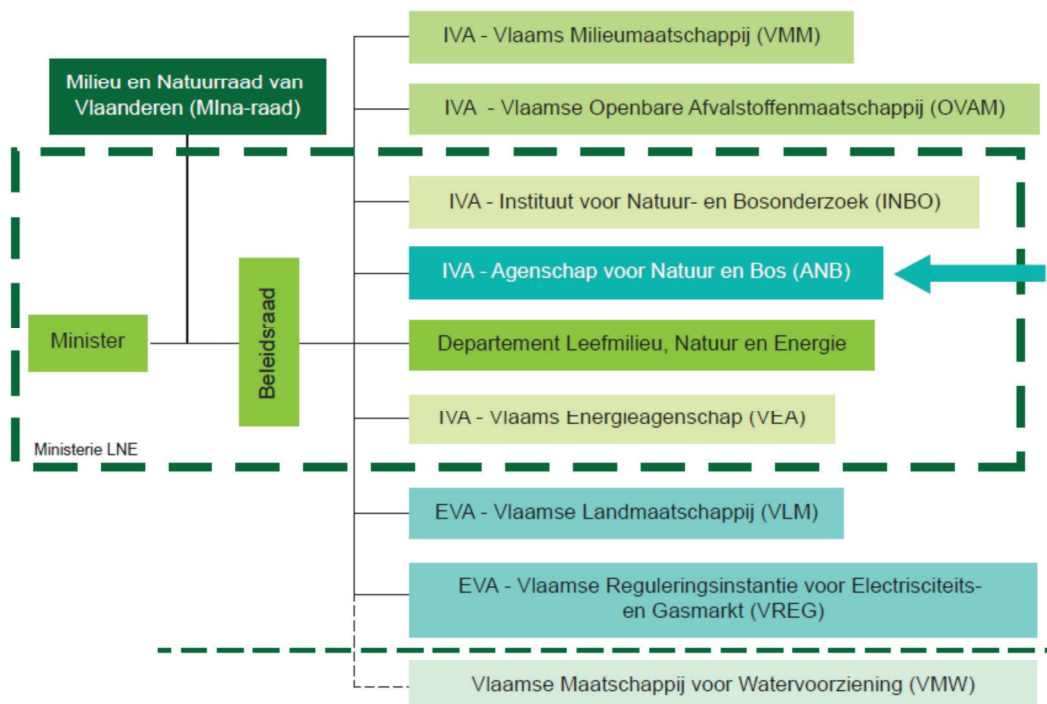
Milieu en Natuurraad van Vlaanderen (Mlna-raad)

IVA - Vlaams Milieumaatschappij (VMM)

IVA - Vlaamse Openbare Afvalstoffenmaatschappij (OVAM)

IVA - Instituut voor Natuur- en Bosonderzoek (INBO)

IVA - Agenschap voor Natuur en Bos (ANB)

Minister

Beleidsraad

Departement Leefmilieu, Natuur en Energie

IVA - Vlaams Energieagenschap (VEA)

Ministerie LNE

EVA - Vlaamse Landmaatschappij (VLM)

EVA - Vlaamse Reguleringsinstantie voor Electrisciteits- en Gasmarkt (VREG)

Vlaamse Maatschappij voor Watervoorziening (VMW)